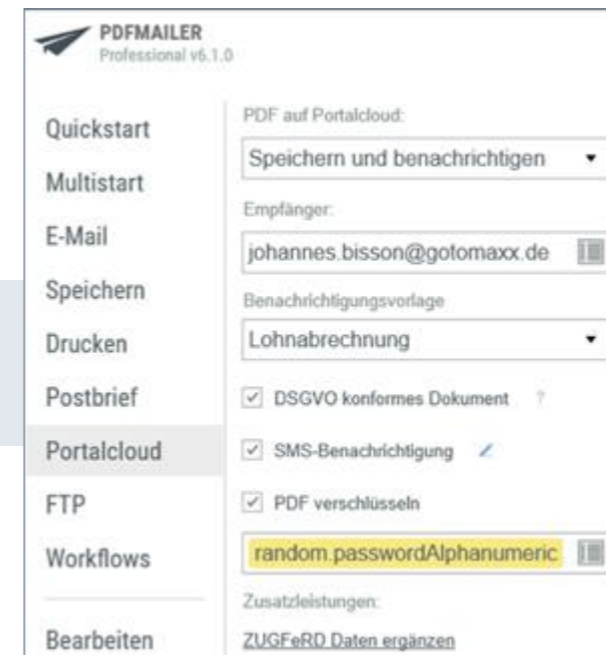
PDFMAILER
Professional v6.1.0

Quickstart
Multistart
E-Mail
Speichern
Drucken
Postbrief
Portalcloud
FTP
Workflows
Bearbeiten

PDF auf Portalcloud:
Speichern und benachrichtigen
Empfänger:
johannes.bisson@gotomaxx.de
Benachrichtigungsvorlage
Lohnabrechnung
DSGVO konformes Dokument ?
SMS-Benachrichtigung
PDF verschlüsseln
random.passwordAlphanumeric
Zusatzleistungen:
ZUGFeRD Daten ergänzen